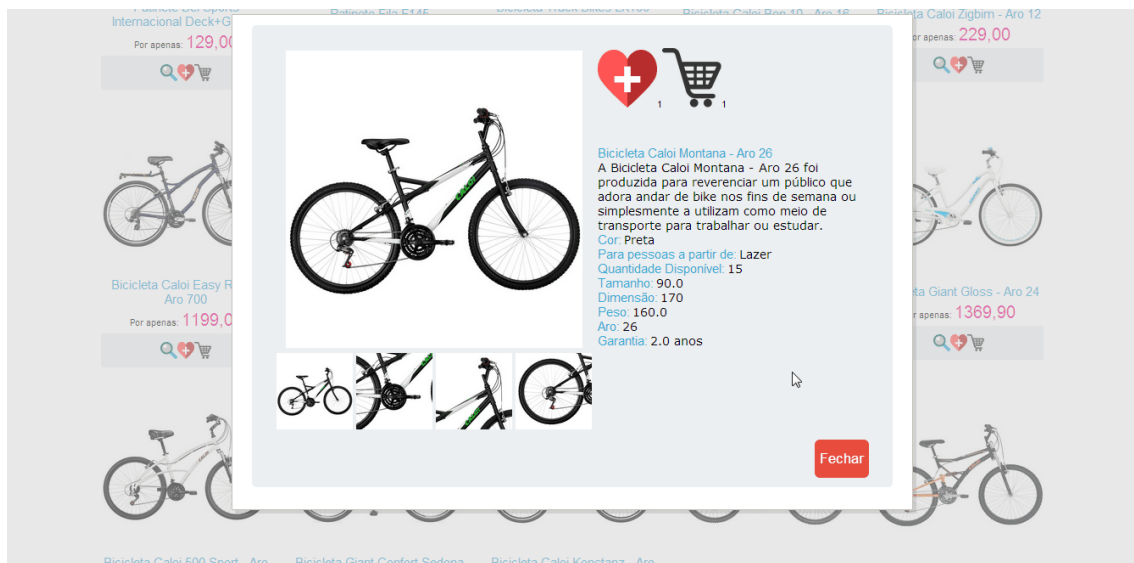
Internacional Deck+G

Por apenas: 129,00

Bicicleta Caloi Zigbim - Aro 12

Por apenas: 229,00

1

1

Bicicleta Caloi Montana - Aro 26

A Bicicleta Caloi Montana - Aro 26 foi produzida para reverenciar um público que adora andar de bike nos fins de semana ou simplesmente a utilizam como meio de transporte para trabalhar ou estudar.

Cor: Preta

Para pessoas a partir de: Lazer

Quantidade Disponível: 15

Tamanho: 90.0

Dimensão: 170

Peso: 160.0

Aro: 26

Garantia: 2.0 anos

Bicicleta Caloi Easy R Aro 700

Por apenas: 1199,0

ta Giant Gloss - Aro 24

Por apenas: 1369,90

Fechar